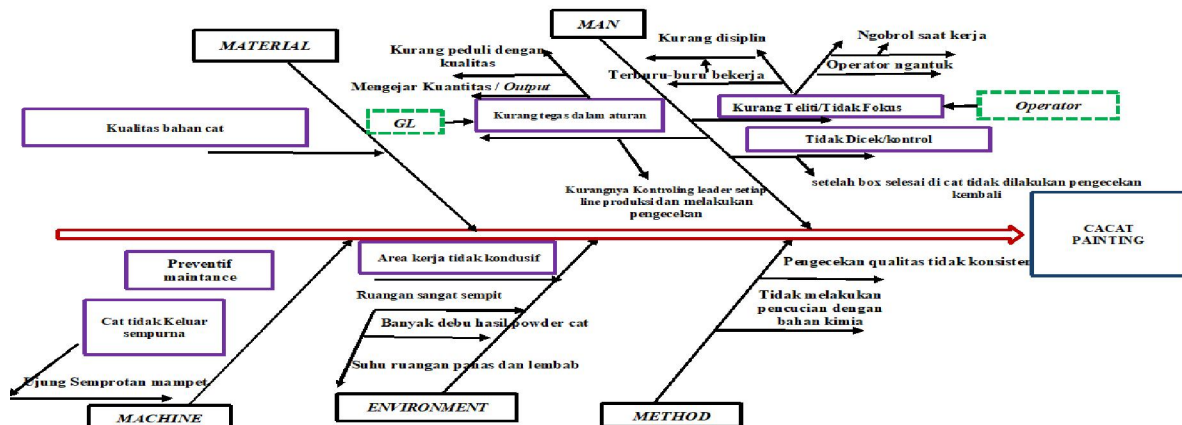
MATERIAL

MAN

Kurang peduli dengan kualitas

Kurang disiplin

Ngobrol saat kerja

Terburu-buru bekerja

Operator ngantuk

Mengejar Kuantitas / Output

Kualitas bahan cat

GL

Kurang tegas dalam aturan

Kurang Teliti/Tidak Fokus

Operator

Tidak Dicek/kontrol

setelah box selesai di cat tidak dilakukan pengecekan kembali

Kurangnya Kontroling leader setiap line produksi dan melakukan pengecekan

CACAT PAINTING

Preventif maintance

Area kerja tidak kondusif

Pengecekan qualitas tidak konsister

Ruangan sangat sempit

Tidak melakukan pencucian dengan bahan kimia

Cat tidak Keluar sempurna

Banyak debu hasil powder cat

Suhu ruangan panas dan lembab

Ujung Semprotan mampet

MACHINE

ENVIRONMENT

METHOD